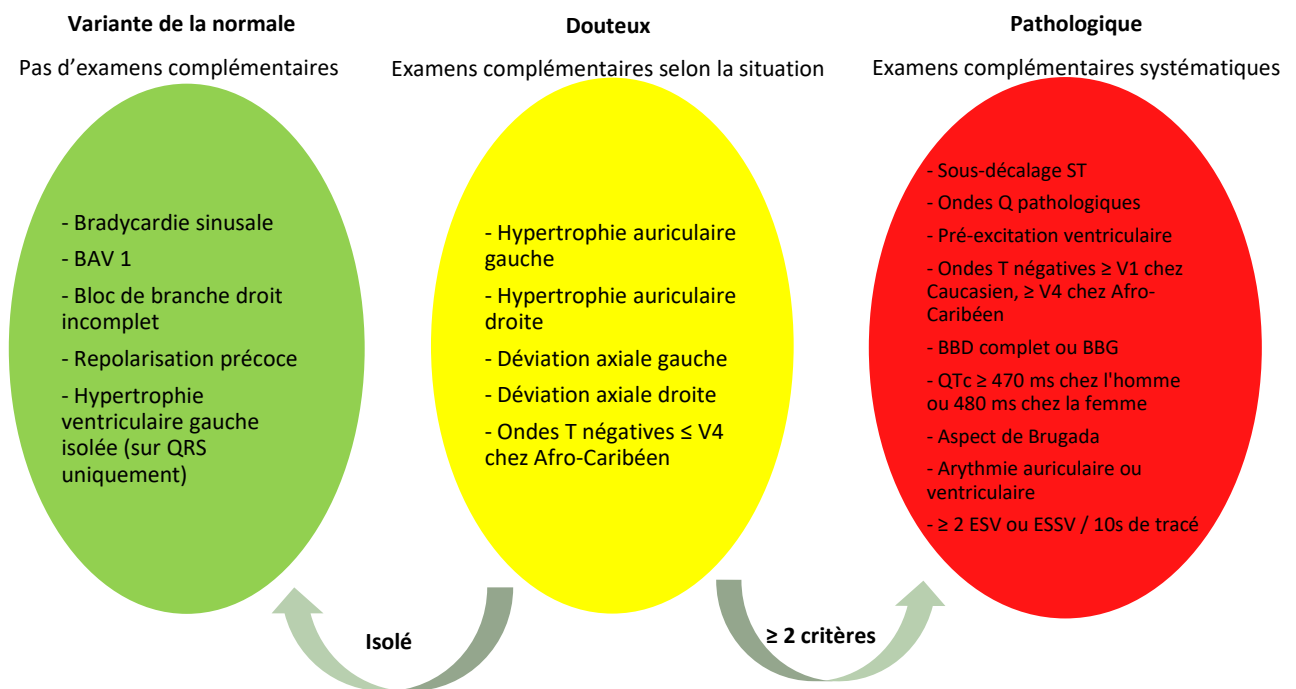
**Variante de la normale**

Pas d'examens complémentaires

- Bradycardie sinusale
- BAV 1
- Bloc de branche droit incomplet
- Repolarisation précoce
- Hypertrophie ventriculaire gauche isolée (sur QRS uniquement)

**Douteux**

Examens complémentaires selon la situation

- Hypertrophie auriculaire gauche
- Hypertrophie auriculaire droite
- Déviation axiale gauche
- Déviation axiale droite
- Ondes T négatives ≤ V4 chez Afro-Caribéen

**Pathologique**

Examens complémentaires systématiques

- Sous-décalage ST
- Ondes Q pathologiques
- Pré-excitation ventriculaire
- Ondes T négatives ≥ V1 chez Caucasien, ≥ V4 chez Afro-Caribéen
- BBD complet ou BBG
- QTc ≥ 470 ms chez l'homme ou 480 ms chez la femme
- Aspect de Brugada
- Arythmie auriculaire ou ventriculaire
- ≥ 2 ESV ou ESSV / 10s de tracé

**Isolé**

**≥ 2 critères**